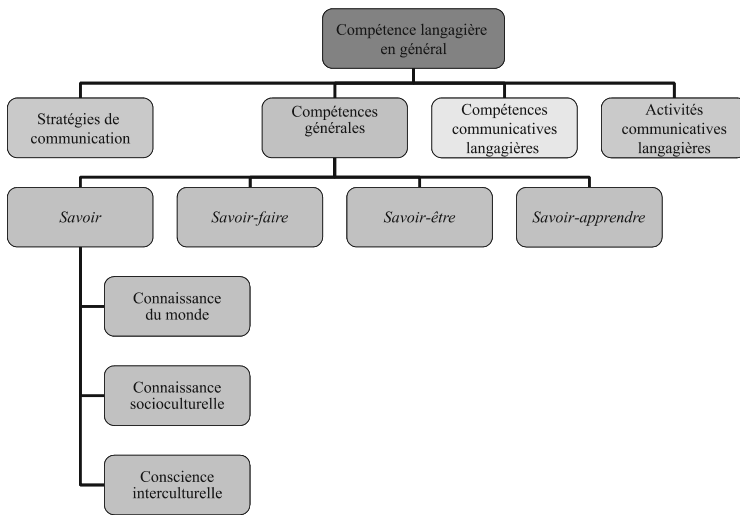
Compétence langagière en général

Stratégies de communication

Compétences générales

Compétences communicatives langagières

Activités communicatives langagières

Savoir

Savoir-faire

Savoir-être

Savoir-apprendre

Connaissance du monde

Connaissance socioculturelle

Conscience interculturelle